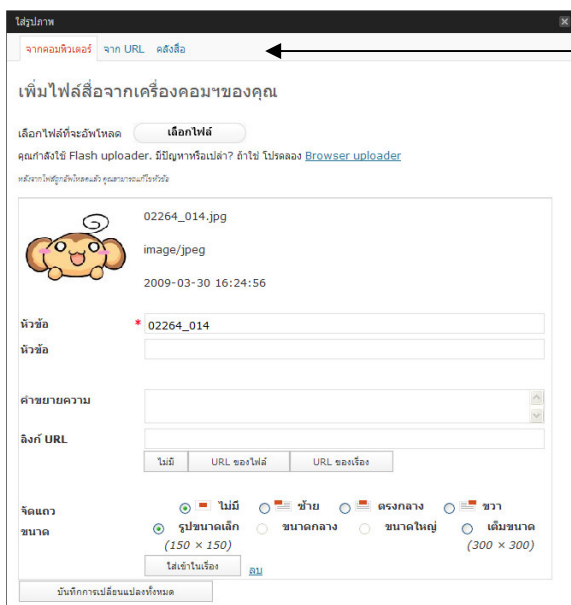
ใส่รูปภาพ
×

จากคอมพิวเตอร์ จาก URL คลังสื่อ

เพิ่มไฟล์สื่อจากเครื่องคอมฯของคุณ

เลือกไฟล์ที่จะอัพโหลด เลือกไฟล์

คุณกำลังใช้ Flash uploader. มีปัญหาหรือเปล่า? ถ้าใช่ โปรดลอง Browser uploader

หลังจากไฟล์ถูกอัพโหลดแล้ว คุณสามารถแก้ไขหัวข้อ

02264_014.jpg

image/jpeg

2009-03-30 16:24:56

หัวข้อ * 02264_014

หัวข้อ

คำขยายความ

ลิงก์ URL

ไม่มี URL ของไฟล์ URL ของเรื่อง

จัดแถว ไม่มี ซ้าย ตรงกลาง ขวา

ขนาด รูปขนาดเล็ก (150 × 150) ขนาดกลาง ขนาดใหญ่ เต็มขนาด (300 × 300)

ใส่เข้าในเรื่อง ลบ

บันทึกการเปลี่ยนแปลงทั้งหมด